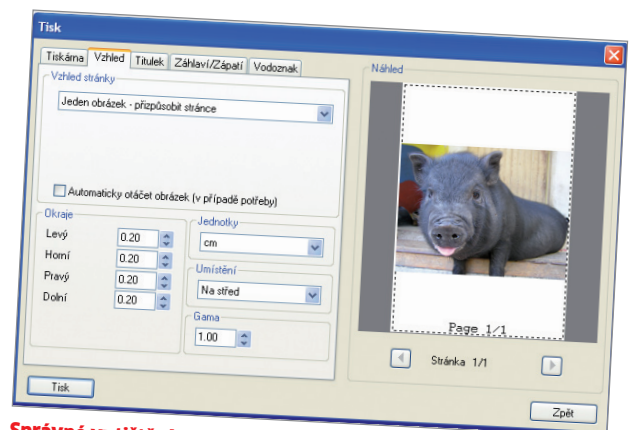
Tisk

Tiskárna | Vzhled | Titulek | Záhlaví/Zápatí | Vodoznak

Vzhled stránky

Jeden obrázek - přizpůsobit stránce

Automaticky otáčet obrázek (v případě potřeby)

Okraje

Levý 0.20

Horní 0.20

Pravý 0.20

Dolní 0.20

Jednotky

cm

Umístění

Na střed

Gama

1.00

Náhled

Page 1/1

Stránka 1/1

Tisk

Zpět

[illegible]